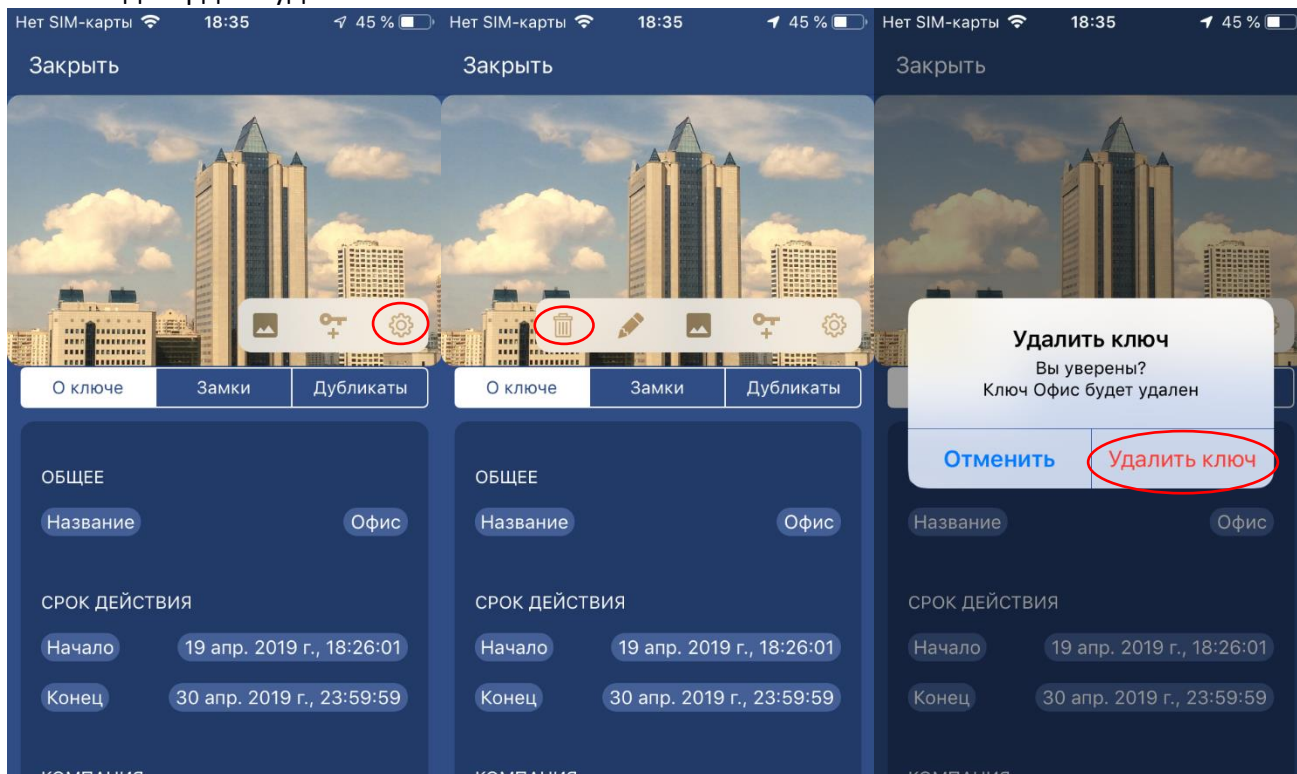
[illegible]

Нет SIM-карты 18:35 45 %

Закрыть

О ключе | Замки | Дубликаты

ОБЩЕЕ

Название Офис

СРОК ДЕЙСТВИЯ

Начало 19 апр. 2019 г., 18:26:01

Конец 30 апр. 2019 г., 23:59:59

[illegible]

Нет SIM-карты 18:35 45 %

Закрыть

О ключе | Замки | Дубликаты

ОБЩЕЕ

Название Офис

СРОК ДЕЙСТВИЯ

Начало 19 апр. 2019 г., 18:26:01

Конец 30 апр. 2019 г., 23:59:59

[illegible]

Нет SIM-карты 18:35 45 %

Закрыть

Удалить ключ

Вы уверены?
Ключ Офис будет удален

Отменить Удалить ключ

Название Офис

СРОК ДЕЙСТВИЯ

Начало 19 апр. 2019 г., 18:26:01

Конец 30 апр. 2019 г., 23:59:59

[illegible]